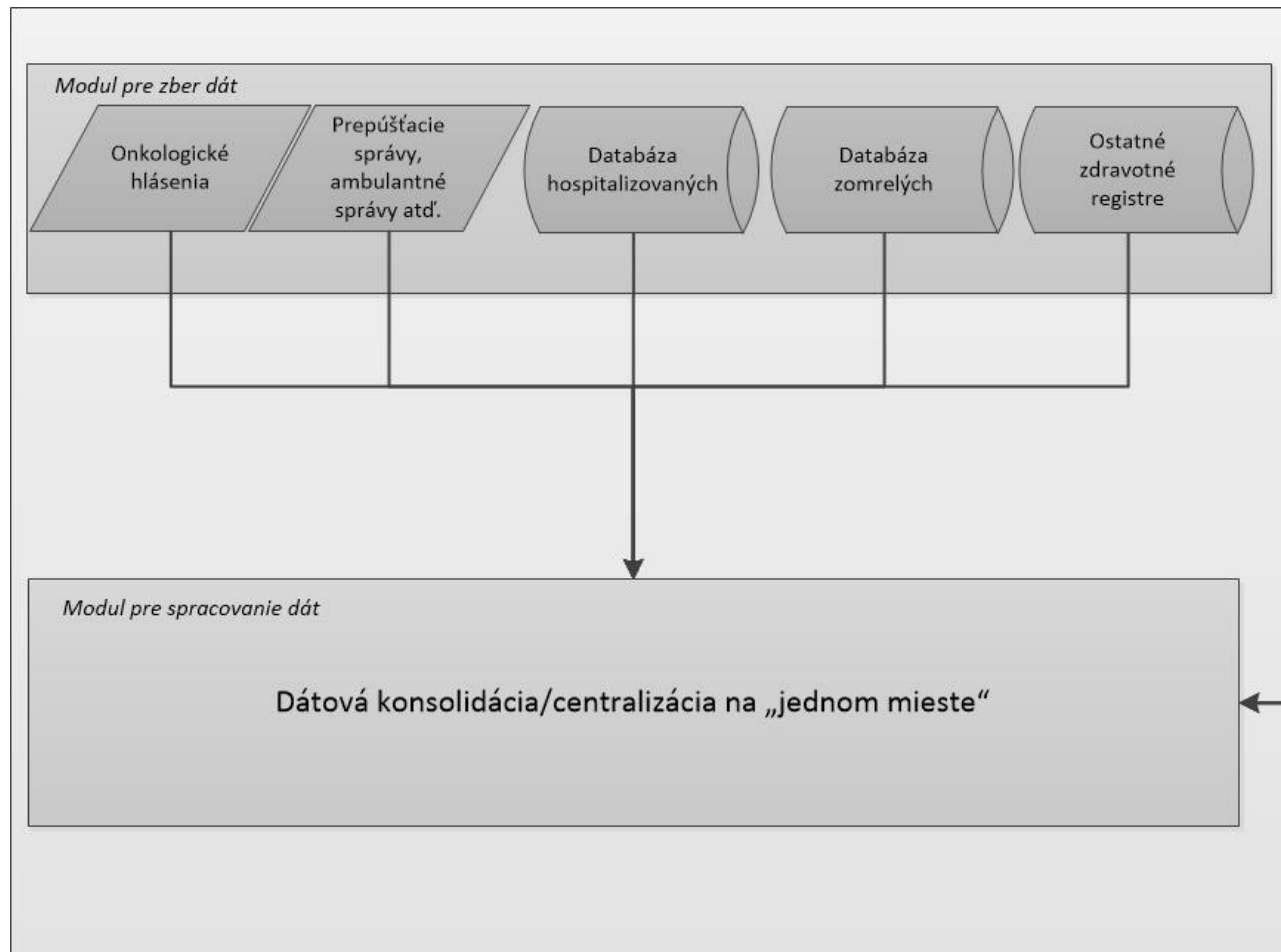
Modul pre zber dát

Onkologické hlásenia

Prepúšťacie správy, ambulantné správy atď.

Databáza hospitalizovaných

Databáza zomrelých

Ostatné zdravotné registre

Modul pre spracovanie dát

Dátová konsolidácia/centralizácia na „jednom mieste“